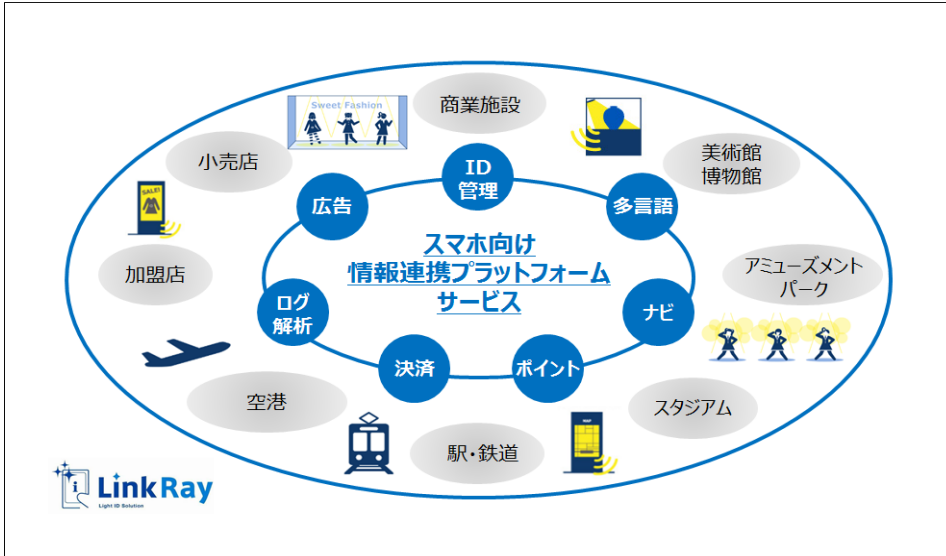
Sweet Fashion

商業施設

小売店

美術館
博物館

SALE!

ID
管理

広告

多言語

スマホ向け
情報連携プラットフォーム
サービス

加盟店

アミューズメント
パーク

ログ
解析

ナビ

決済

ポイント

空港

スタジアム

駅・鉄道

LinkRay
Light ID Solution